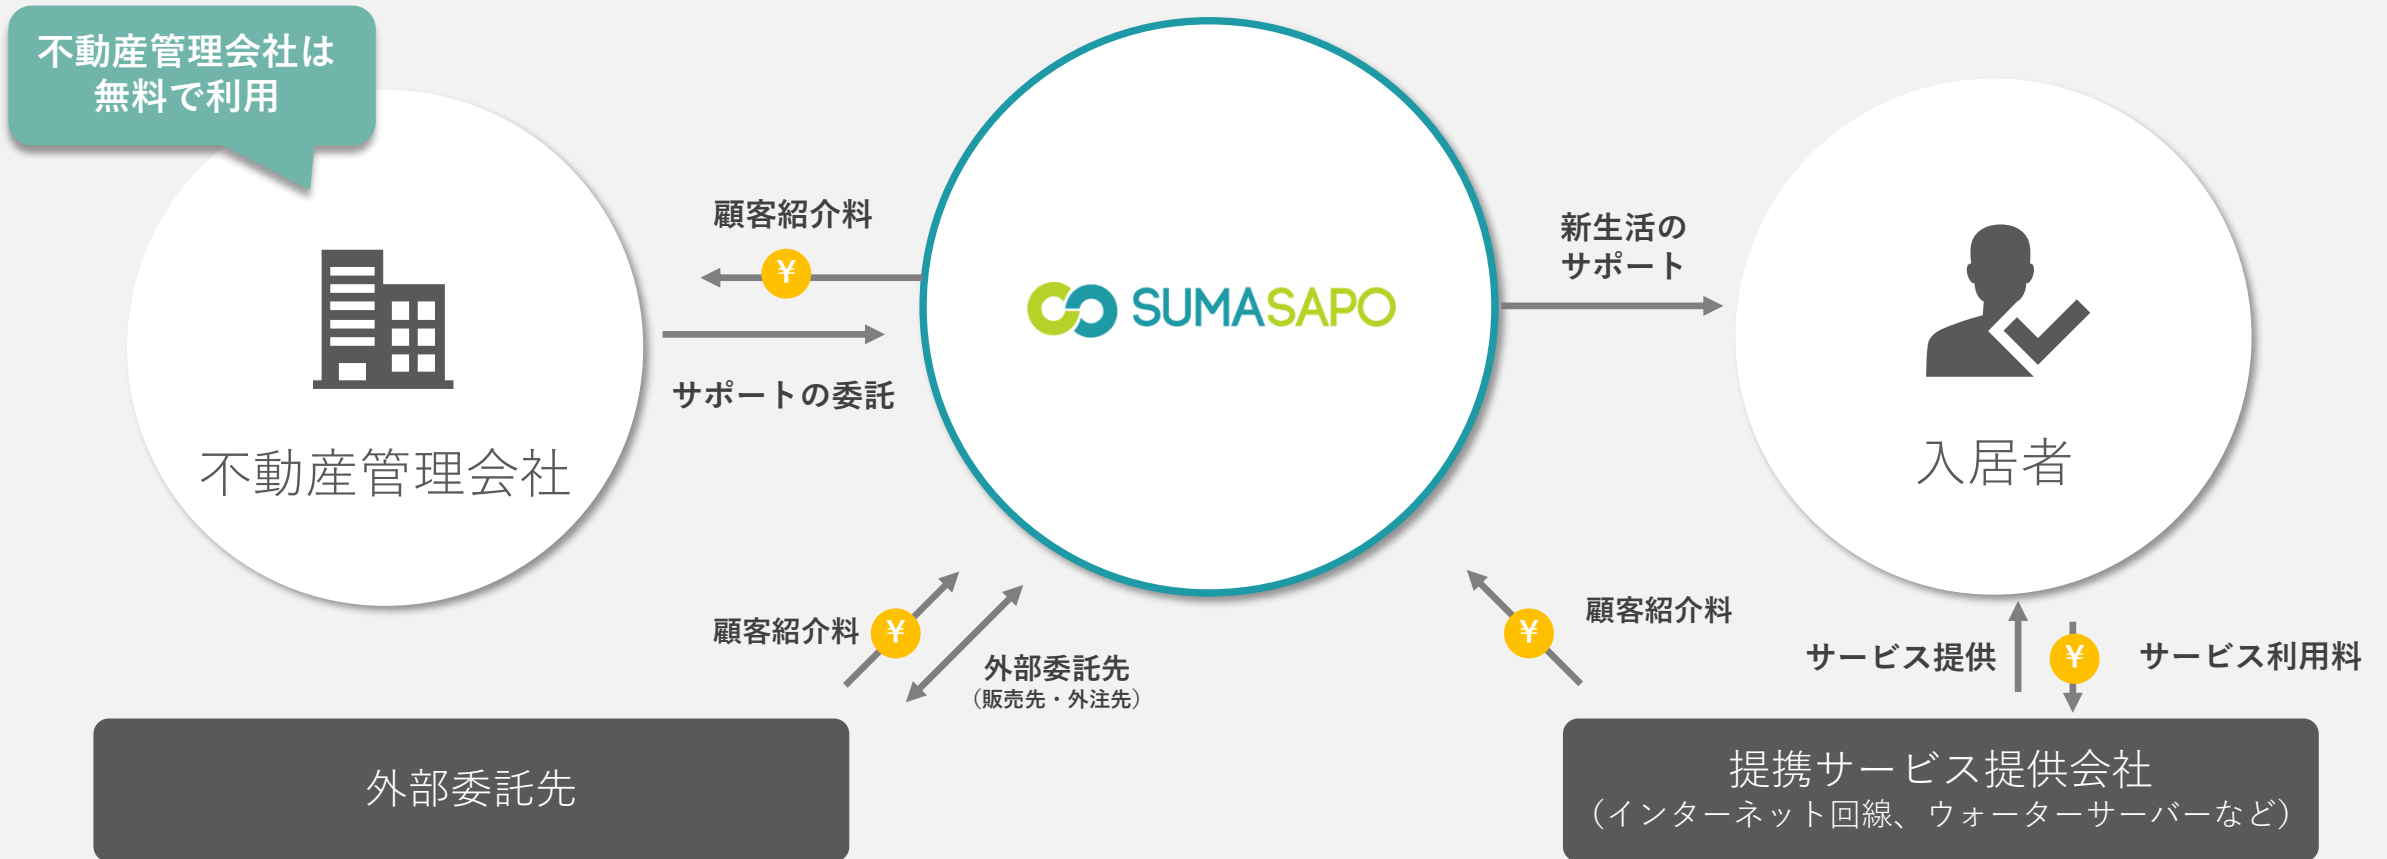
不動産管理会社は
無料で利用

不動産管理会社

顧客紹介料

¥

サポートの委託

SUMASAPO

新生活の
サポート

入居者

顧客紹介料

¥

外部委託先
（販売先・外注先）

¥

顧客紹介料

サービス提供

¥

サービス利用料

外部委託先

提携サービス提供会社
（インターネット回線、ウォーターサーバーなど）